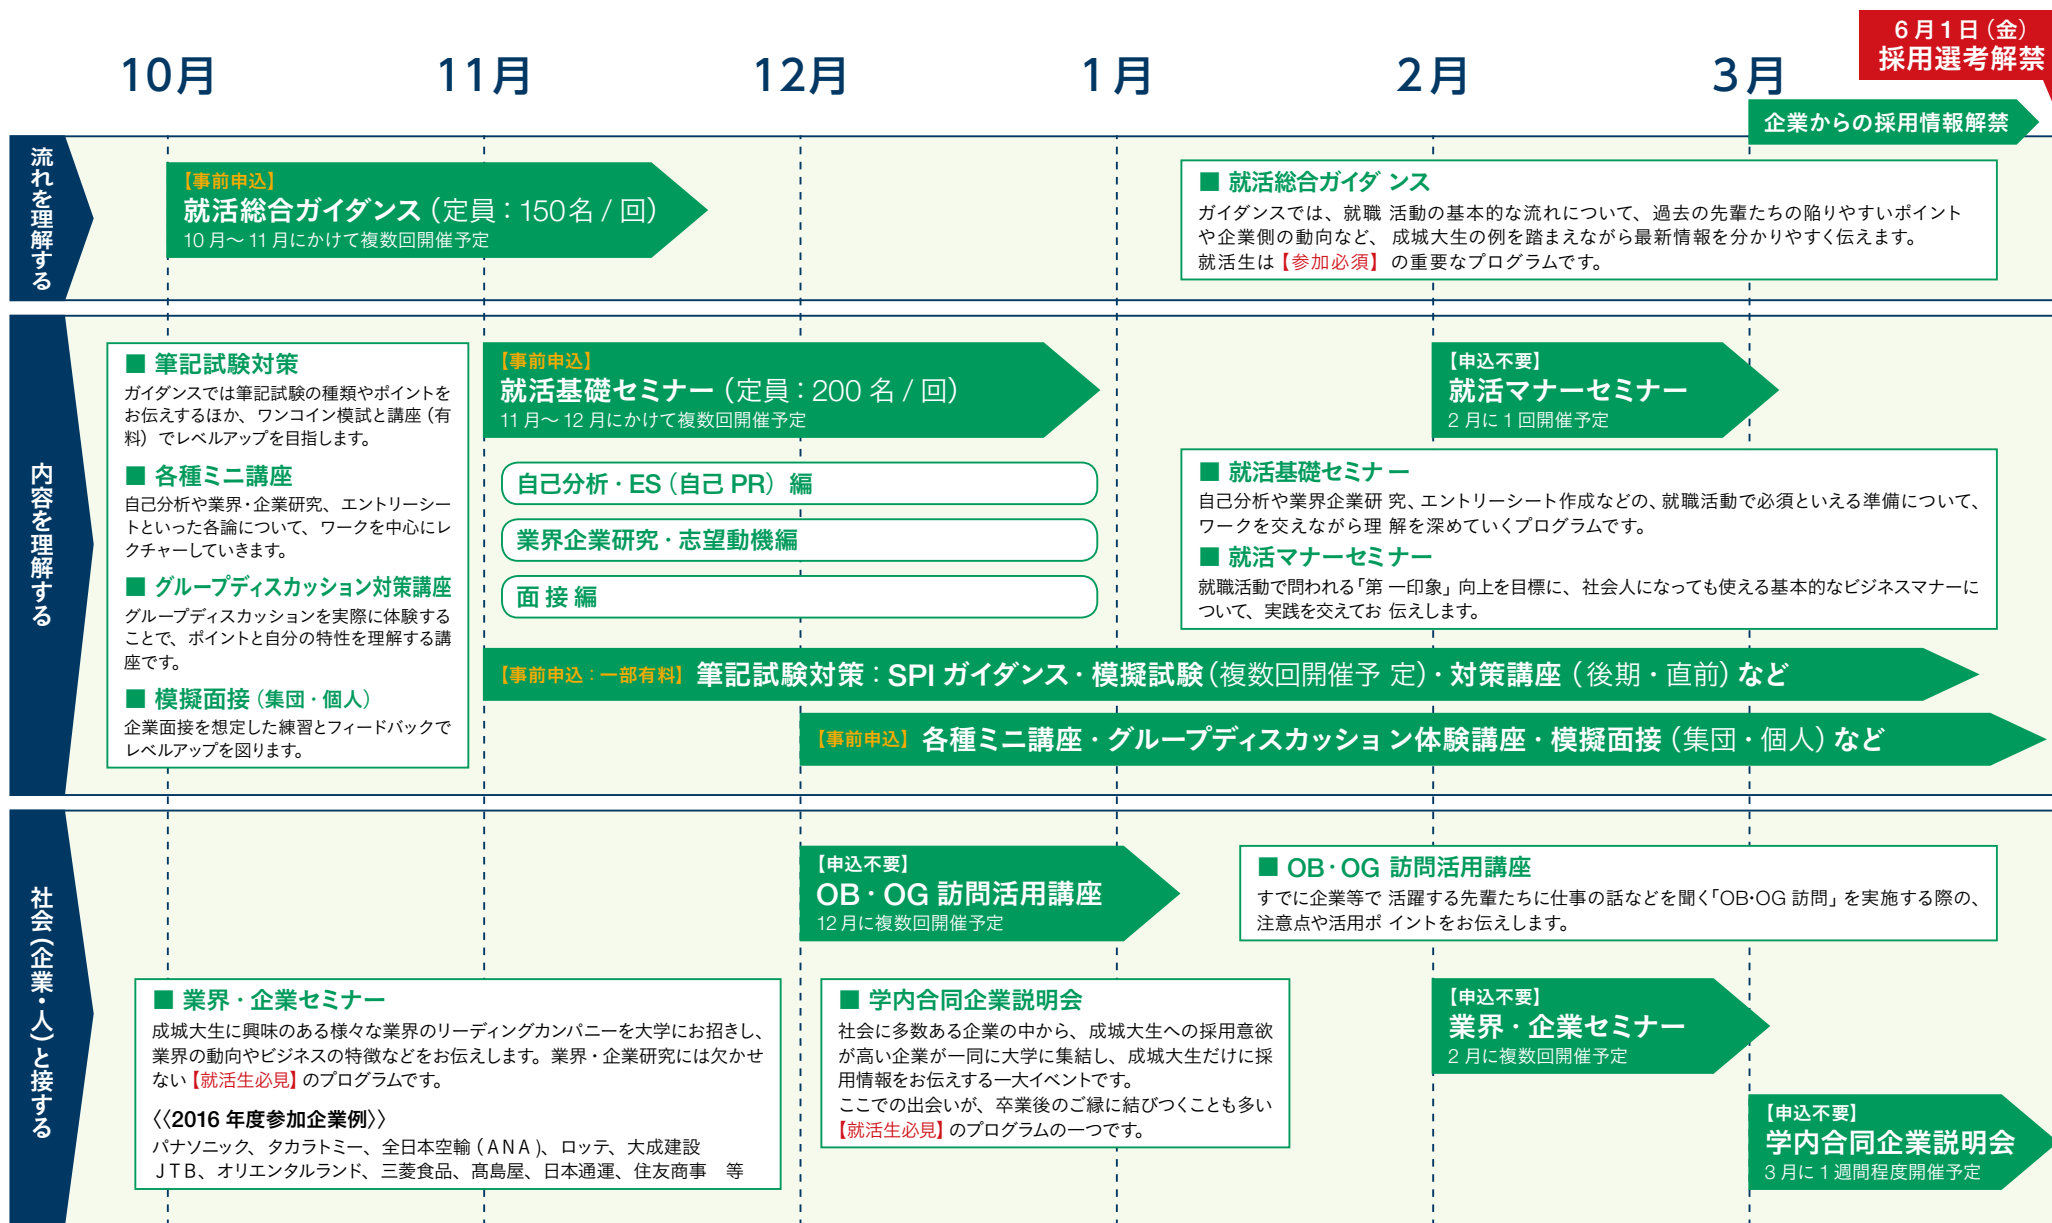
6月1日（金）
採用選考解禁

10月　11月　12月　1月　2月　3月

企業からの採用情報解禁

流れを理解する

【事前申込】
就活総合ガイダンス（定員：150名／回）
10月～11月にかけて複数回開催予定

■ 就活総合ガイダンス
ガイダンスでは、就職活動の基本的な流れについて、過去の先輩たちの陥りやすいポイントや企業側の動向など、成城大生の例を踏まえながら最新情報を分かりやすく伝えます。就活生は【参加必須】の重要なプログラムです。

内容を理解する

■ 筆記試験対策
ガイダンスでは筆記試験の種類やポイントをお伝えするほか、ワンコイン模試と講座（有料）でレベルアップを目指します。

■ 各種ミニ講座
自己分析や業界・企業研究、エントリーシートといった各論について、ワークを中心にレクチャーしていきます。

■ グループディスカッション対策講座
グループディスカッションを実際に体験することで、ポイントと自分の特性を理解する講座です。

■ 模擬面接（集団・個人）
企業面接を想定した練習とフィードバックでレベルアップを図ります。

【事前申込】
就活基礎セミナー（定員：200名／回）
11月～12月にかけて複数回開催予定

自己分析・ES（自己PR）編
業界企業研究・志望動機編
面接編

【申込不要】
就活マナーセミナー
2月に1回開催予定

■ 就活基礎セミナー
自己分析や業界企業研究、エントリーシート作成などの、就職活動で必須といえる準備について、ワークを交えながら理解を深めていくプログラムです。

■ 就活マナーセミナー
就職活動で問われる「第一印象」向上を目標に、社会人になっても使える基本的なビジネスマナーについて、実践を交えてお伝えします。

【事前申込：一部有料】筆記試験対策：SPIガイダンス・模擬試験（複数回開催予定）・対策講座（後期・直前）など

【事前申込】各種ミニ講座・グループディスカッション体験講座・模擬面接（集団・個人）など

社会（企業・人）と接する

【申込不要】
OB・OG訪問活用講座
12月に複数回開催予定

■ OB・OG訪問活用講座
すでに企業等で活躍する先輩たちに仕事の話などを聞く「OB･OG訪問」を実施する際の、注意点や活用ポイントをお伝えします。

■ 業界・企業セミナー
成城大生に興味のある様々な業界のリーディングカンパニーを大学にお招きし、業界の動向やビジネスの特徴などをお伝えします。業界・企業研究には欠かせない【就活生必見】のプログラムです。

《2016年度参加企業例》
パナソニック、タカラトミー、全日本空輸（ANA）、ロッテ、大成建設
JTB、オリエンタルランド、三菱食品、髙島屋、日本通運、住友商事　等

■ 学内合同企業説明会
社会に多数ある企業の中から、成城大生への採用意欲が高い企業が一同に大学に集結し、成城大生だけに採用情報をお伝えする一大イベントです。
ここでの出会いが、卒業後のご縁に結びつくことも多い【就活生必見】のプログラムの一つです。

【申込不要】
業界・企業セミナー
2月に複数回開催予定

【申込不要】
学内合同企業説明会
3月に1週間程度開催予定